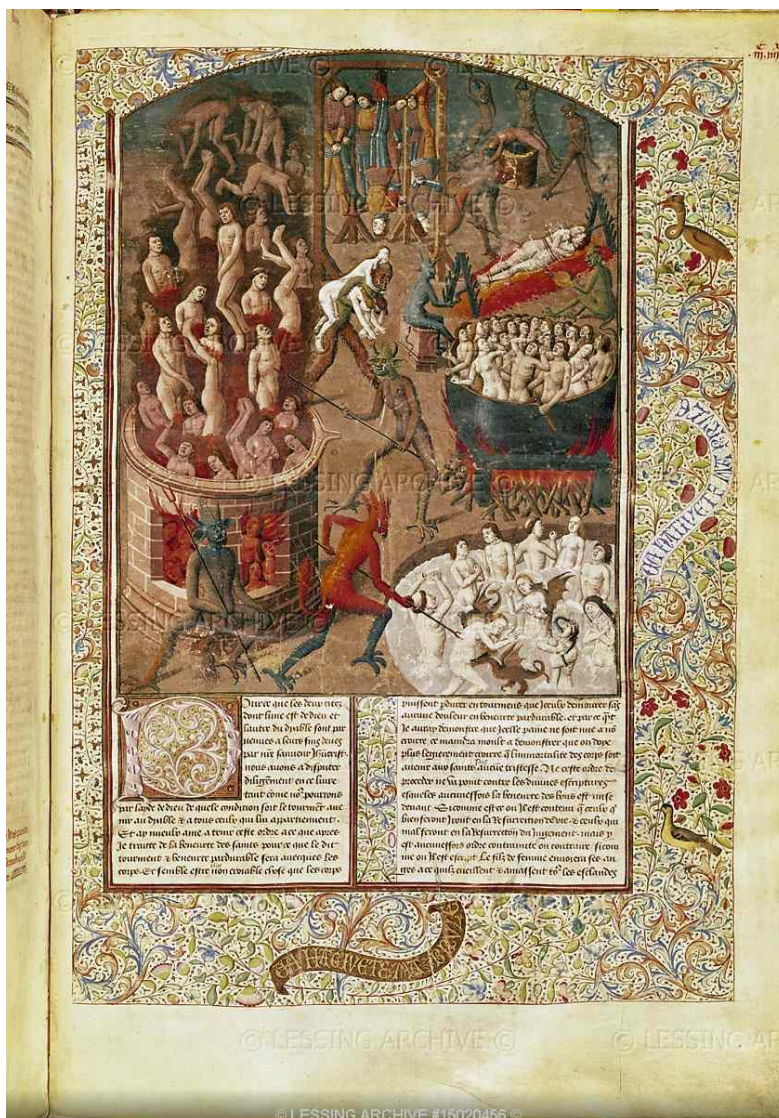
© LESSING ARCHIVE ©

© LESSING ARCHIVE ©

© LESSING ARCHIVE ©

© LESSING ARCHIVE ©

Ouree que les deux citez dont lune est de dieu et lautre du dyable sont par venues a leurs fins deuz par nre sauveur Jhucrist. nous auons a disputer diligemment en ce liure tant come nous pourrons par laide de dieu de quele condition sort le tourment avec au dyable et a tous ceulx qui luy appartiennent. Et ay mieulx ame a tenir cest ordre ace que apres Je traicte de la beneurete des saints. pource que le ditz tourment et beneurete pardurable sera avecques les corps. Et semble estre non creable chose que les corps

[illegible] pour estre en tourment. que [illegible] aucune douleur en beneurete pardurable. et que ce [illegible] le auroy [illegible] que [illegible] ne sont nie a no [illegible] et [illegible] a demonstrer que on dope plus legierement croire a limmortalite des corps sert aucun aux saints aucune tristesse. Je cest ordre procede ne va point contre les diuines escriptures esquelles aucunesfoys la beneurete des bons est mise devant. Si comme cest ou il est contenu et ceulx q bien feront Iront en la Resurrection de vie. Et ceulx qui mal feront en la resurrection du jugement. mais y est aucunesfoys ordre contrarie ou contraire. Si com me ou il est escript. Le filz de femme enuoiera ses an ges a ce quilz cueillent et amassent tous les esclandes

© LESSING ARCHIVE #15020456 ©